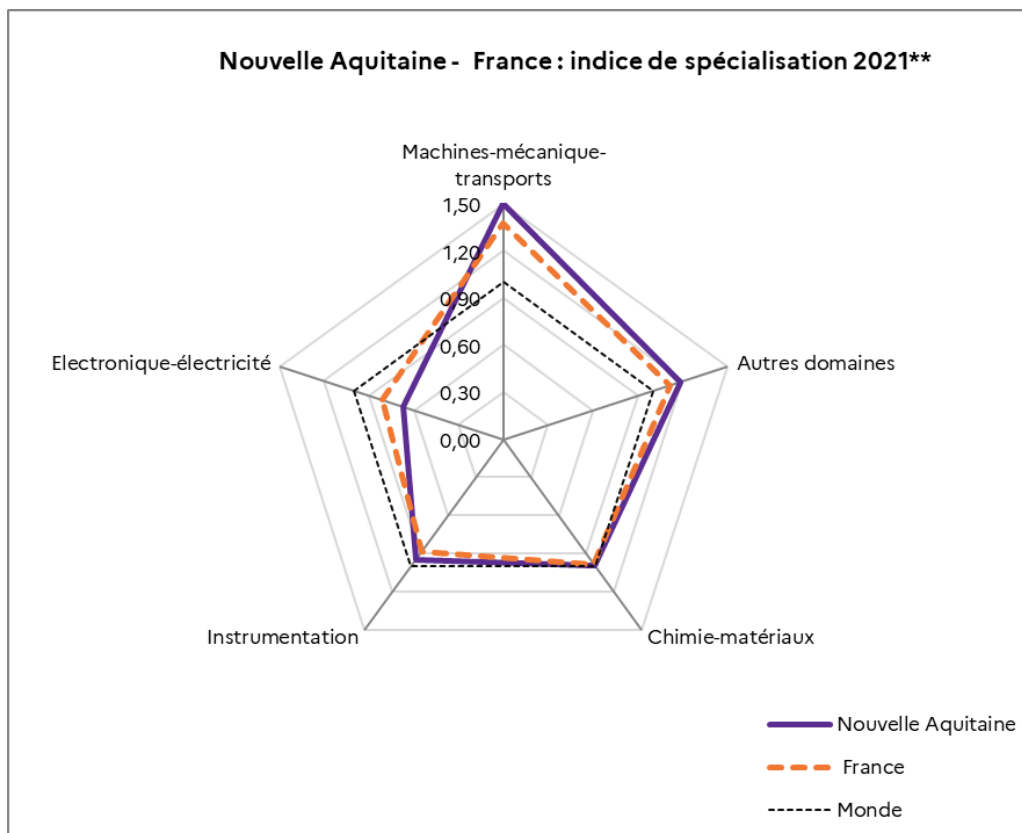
Nouvelle Aquitaine - France : indice de spécialisation 2021**

Machines-mécanique-transports

1,50
1,20
0,90
0,60
0,30
0,00

Autres domaines

Electronique-électricité

Instrumentation

Chimie-matériaux

Nouvelle Aquitaine
France
Monde